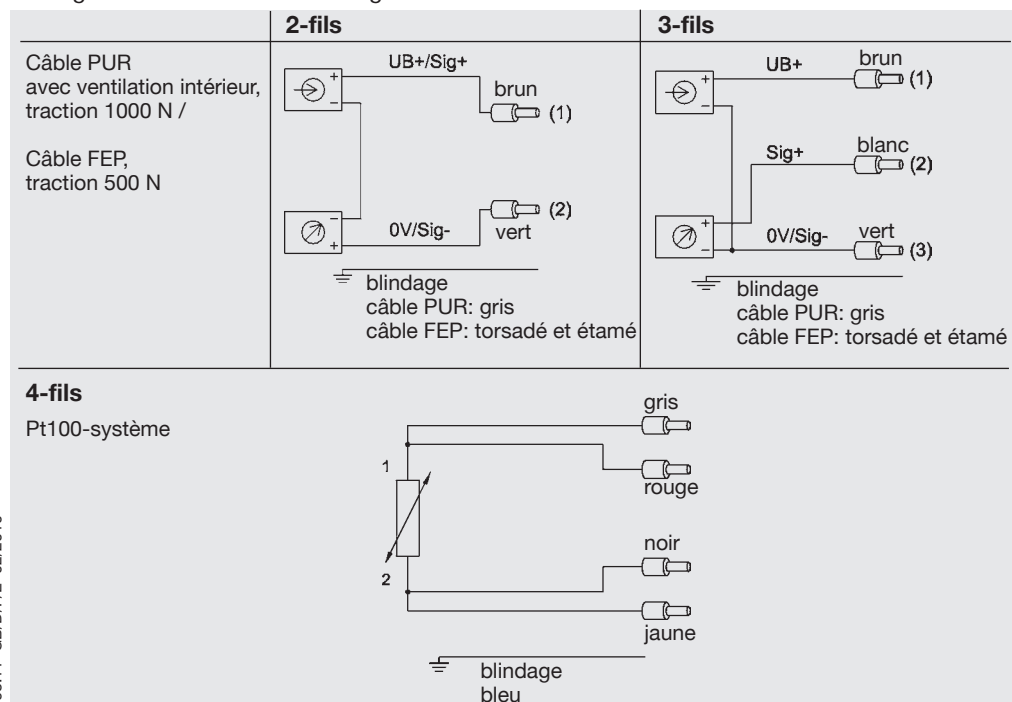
| | 2-fils | 3-fils |
|---|---|---|
| Câble PUR avec ventilation intérieur, traction 1000 N / Câble FEP, traction 500 N | + − UB+/Sig+ brun (1) − + 0V/Sig- vert (2) blindage câble PUR: gris câble FEP: torsadé et étamé | + − UB+ brun (1) Sig+ blanc (2) + − 0V/Sig- vert (3) blindage câble PUR: gris câble FEP: torsadé et étamé |

4-fils

Pt100-système

gris

1

rouge

noir

2

jaune

blindage
bleu